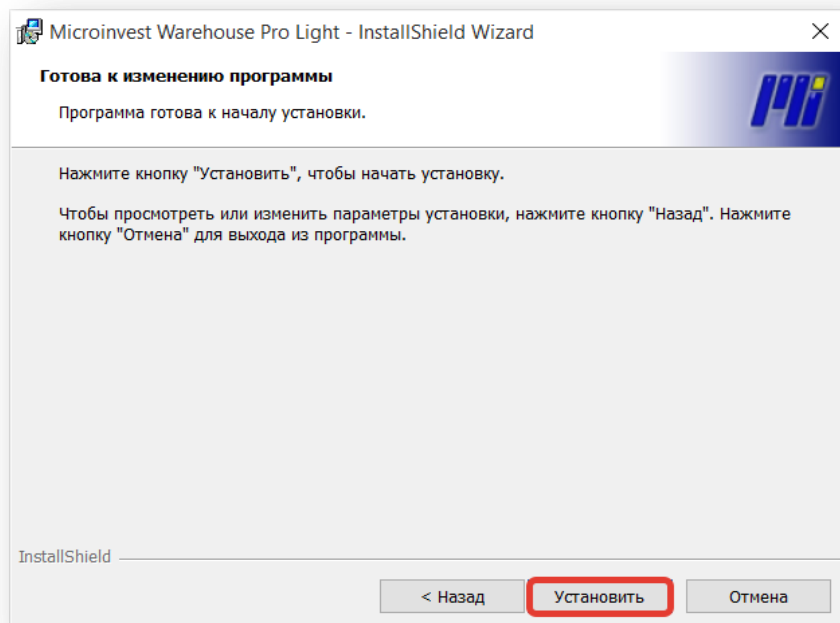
Microinvest Warehouse Pro Light - InstallShield Wizard

Готова к изменению программы

Программа готова к началу установки.

Mi

Нажмите кнопку "Установить", чтобы начать установку.

Чтобы просмотреть или изменить параметры установки, нажмите кнопку "Назад". Нажмите кнопку "Отмена" для выхода из программы.

InstallShield

< Назад

Установить

Отмена